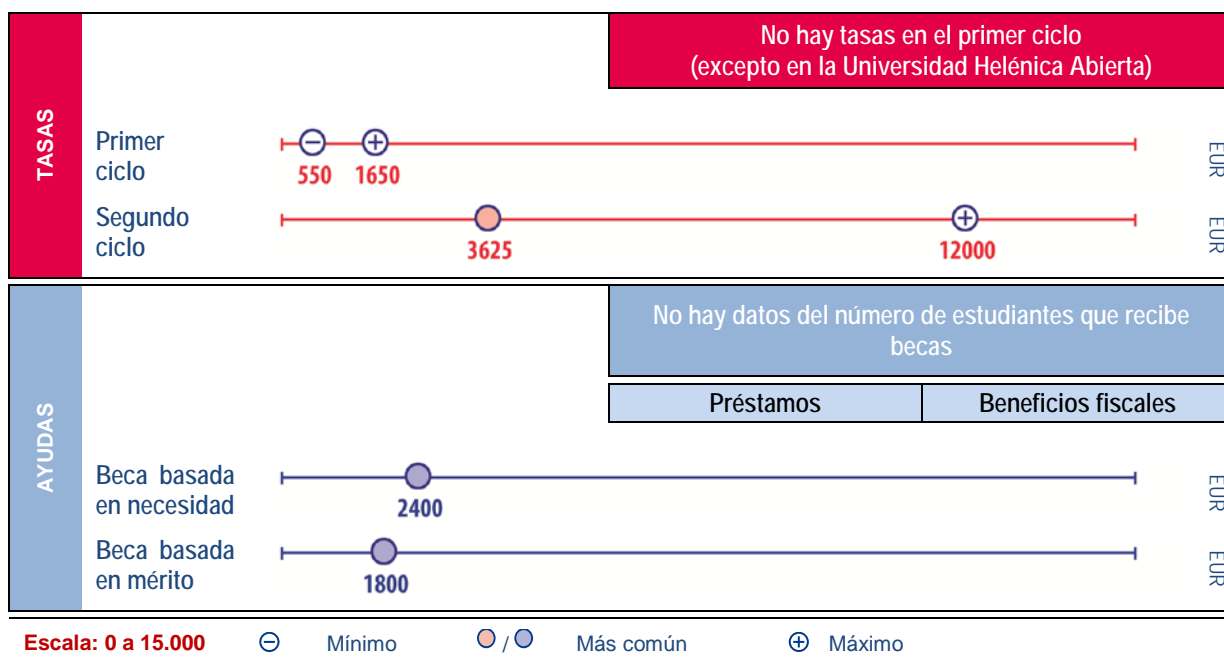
TASAS

No hay tasas en el primer ciclo (excepto en la Universidad Helénica Abierta)

Primer ciclo
550 1650
EUR

Segundo ciclo
3625 12000
EUR

AYUDAS

No hay datos del número de estudiantes que recibe becas

| Préstamos | Beneficios fiscales |
|---|---|

Beca basada en necesidad
2400
EUR

Beca basada en mérito
1800
EUR

Escala: 0 a 15.000 Mínimo / Más común Máximo